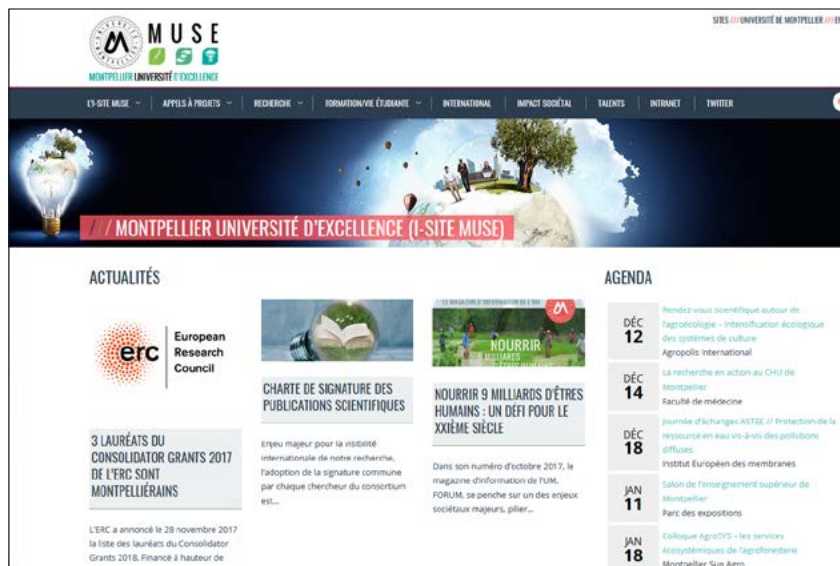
MUSE
MONTPELLIER UNIVERSITÉ D'EXCELLENCE

SITES /// UNIVERSITÉ DE MONTPELLIER /// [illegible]

I-SITE MUSE
APPELS À PROJETS
RECHERCHE
FORMATION/VIE ÉTUDIANTE
INTERNATIONAL
IMPACT SOCIÉTAL
TALENTS
INTRANET
TWITTER

/// MONTPELLIER UNIVERSITÉ D'EXCELLENCE (I-SITE MUSE)

ACTUALITÉS

erc European Research Council

3 LAURÉATS DU CONSOLIDATOR GRANTS 2017 DE L'ERC SONT MONTPELLIÉRAINS

L'ERC a annoncé le 28 novembre 2017 la liste des lauréats du Consolidator Grants 2018. Financé à hauteur de

CHARTE DE SIGNATURE DES PUBLICATIONS SCIENTIFIQUES

Enjeu majeur pour la visibilité internationale de notre recherche, l'adoption de la signature commune par chaque chercheur du consortium est...

LE MAGAZINE D'INFORMATION DE L'UM
NOURRIR 9 MILLIARDS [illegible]

NOURRIR 9 MILLIARDS D'ÊTRES HUMAINS : UN DÉFI POUR LE XXIÈME SIÈCLE

Dans son numéro d'octobre 2017, le magazine d'information de l'UM, FORUM, se penche sur un des enjeux sociétaux majeurs, plier...

AGENDA

DÉC 12
Rendez-vous scientifique autour de l'agroécologie – Intensification écologique des systèmes de culture
Agropolis International

DÉC 14
La recherche en action au CHU de Montpellier
Faculté de médecine

DÉC 18
Journée d'échanges ASTEE // Protection de la ressource en eau vis-à-vis des pollutions diffuses
Institut Européen des membranes

JAN 11
Salon de l'enseignement supérieur de Montpellier
Parc des expositions

JAN 18
Colloque AgroSYS – les services écosystémiques de l'agroforesterie
Montpellier Sup Agro